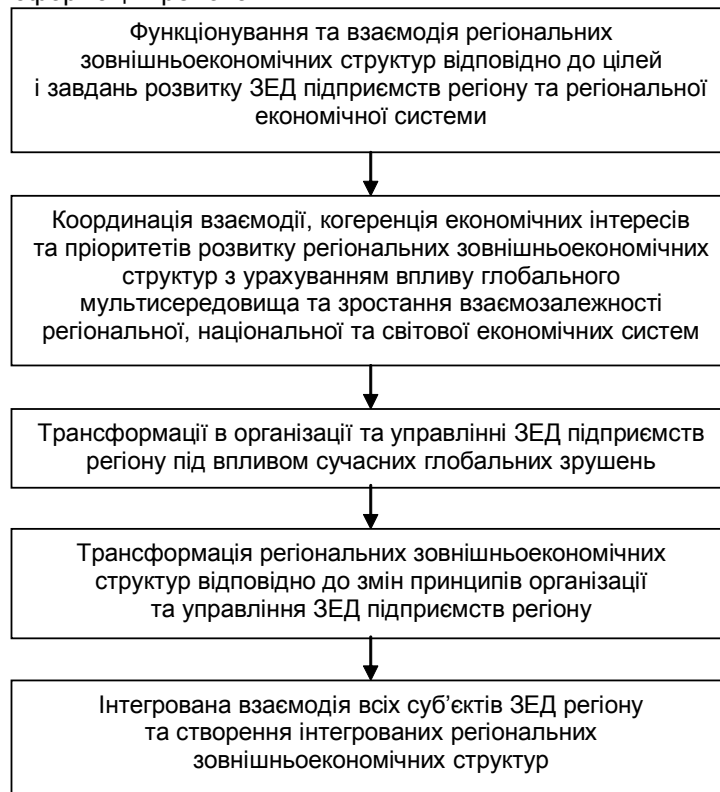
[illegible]

Функціонування та взаємодія регіональних зовнішньоекономічних структур відповідно до цілей і завдань розвитку ЗЕД підприємств регіону та регіональної економічної системи

Координація взаємодії, когеренція економічних інтересів та пріоритетів розвитку регіональних зовнішньоекономічних структур з урахуванням впливу глобального мультисередовища та зростання взаємозалежності регіональної, національної та світової економічних систем

Трансформації в організації та управлінні ЗЕД підприємств регіону під впливом сучасних глобальних зрушень

Трансформація регіональних зовнішньоекономічних структур відповідно до змін принципів організації та управління ЗЕД підприємств регіону

Інтегрована взаємодія всіх суб’єктів ЗЕД регіону та створення інтегрованих регіональних зовнішньоекономічних структур